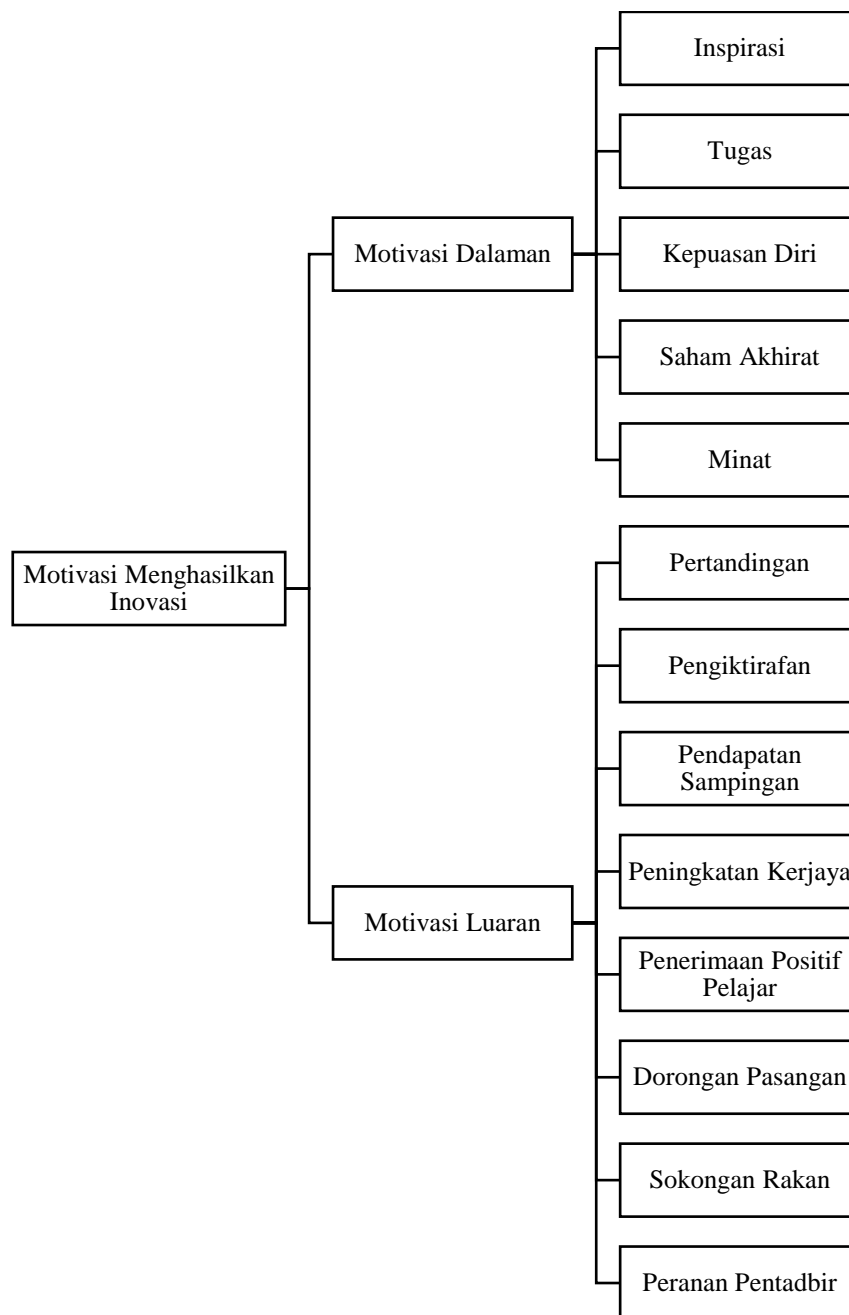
Motivasi Menghasilkan Inovasi

Motivasi Dalaman

Inspirasi

Tugas

Kepuasan Diri

Saham Akhirat

Minat

Motivasi Luaran

Pertandingan

Pengiktirafan

Pendapatan Sampingan

Peningkatan Kerjaya

Penerimaan Positif Pelajar

Dorongan Pasangan

Sokongan Rakan

Peranan Pentadbir